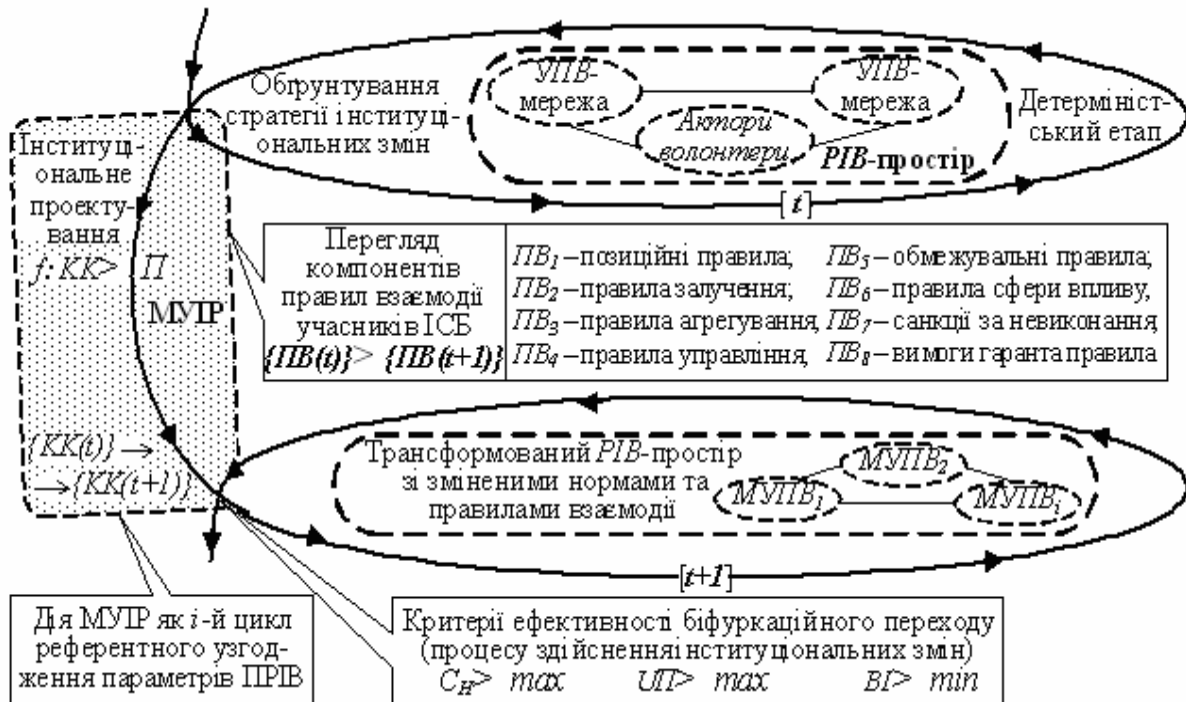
Обґрунтування стратегії і інституціональних змін

УПВ-мережа

УПВ-мережа

Актори волонтери

РІВ-простір

Детерміністський етап

[t]

Інституціональне проектування $f: KK > П$

МУІР

Перегляд компонентів правил взаємодії учасників ІСБ $\{ПВ(t)\} > \{ПВ(t+1)\}$

| | |
|---|---|
| $ПВ_1$ – позиційні правила; | $ПВ_5$ – обмежувальні правила; |
| $ПВ_2$ – правила залучення; | $ПВ_6$ – правила сфери впливу, |
| $ПВ_3$ – правила агрегування, | $ПВ_7$ – санкції за невиконання, |
| $ПВ_4$ – правила управління, | $ПВ_8$ – вимоги гаранта правила |

$\{KK(t)\} \rightarrow$ $\rightarrow \{KK(t+1)\}$

Трансформований РІВ-простір зі зміненими нормами та правилами взаємодії

$МУПВ_2$

$МУПВ_1$

$МУПВ_i$

[t+1]

Дія МУІР як i-й цикл референтного узгодження параметрів ПРІВ

Критерії ефективності біфуркаційного переходу (процесу здійсненняінституціональних змін)
$C_H > max$ $УП > max$ $ВІ > min$